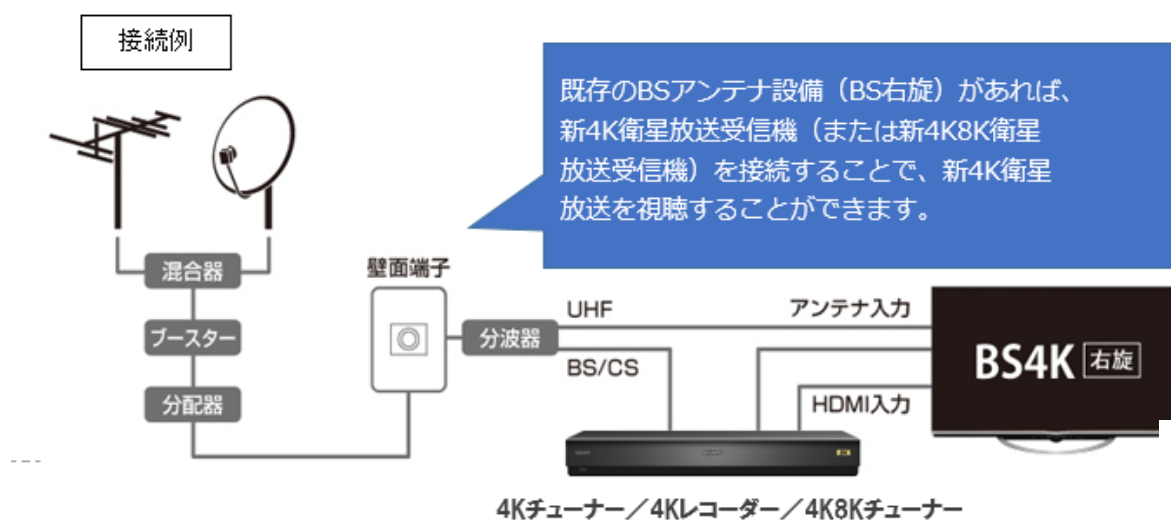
接続例

既存のBSアンテナ設備（BS右旋）があれば、新4K衛星放送受信機（または新4K8K衛星放送受信機）を接続することで、新4K衛星放送を視聴することができます。

混合器

ブースター

分配器

壁面端子

分波器

UHF

BS/CS

アンテナ入力

HDMI入力

BS4K 右旋

4Kチューナー／4Kレコーダー／4K8Kチューナー